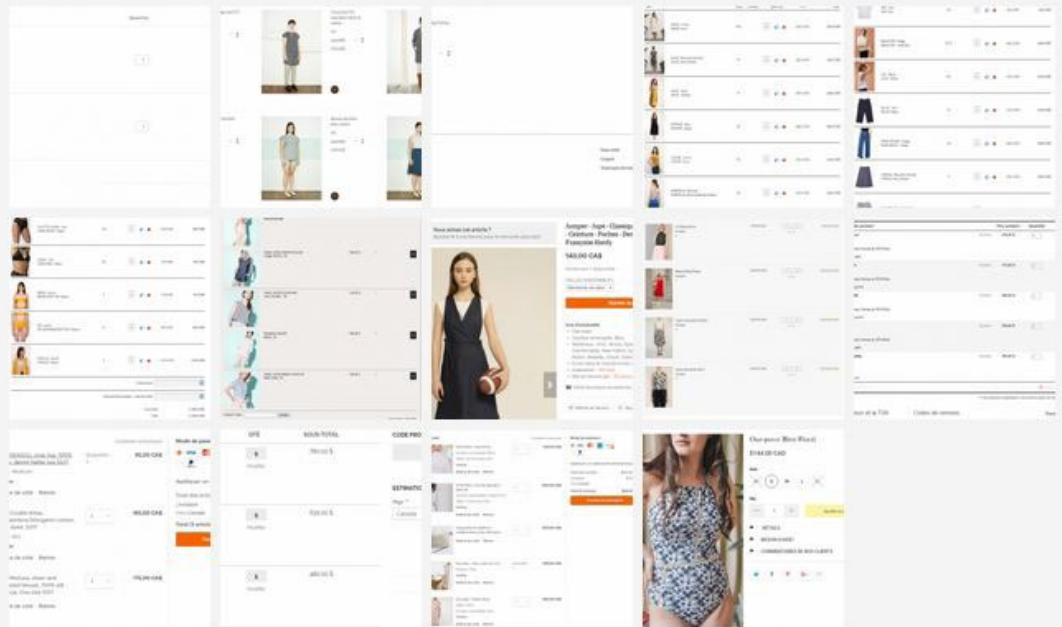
Quantité

Vous aimez cet article ?

Jumper - Jupe - Classique - Ceinture - Poches - Des Françoise Hardy

140,00 CAD

95,00 CAD

Supprimer

Retirer

QTÉ

SOUS-TOTAL

CODE PRO

ESTIMATI

Canada

Modifier

80,00 $

120,00 $

Mode de paiement

VISA

One-piece Bleu Floral

$144.00 CAD

DÉTAILS

BESOIN D'AIDE?

COMMENTAIRES DE NOS CLIENTS

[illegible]